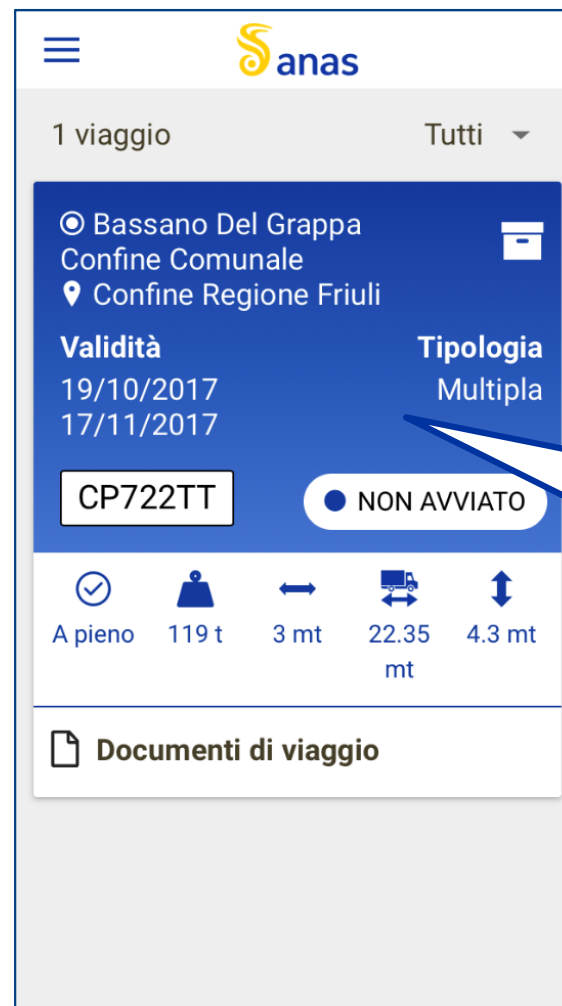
anas

1 viaggio

Tutti

Bassano Del Grappa Confine Comunale
Confine Regione Friuli

Validità
19/10/2017
17/11/2017

Tipologia
Multipla

CP722TT

NON AVVIATO

A pieno

119 t

3 mt

22.35 mt

4.3 mt

Documenti di viaggio